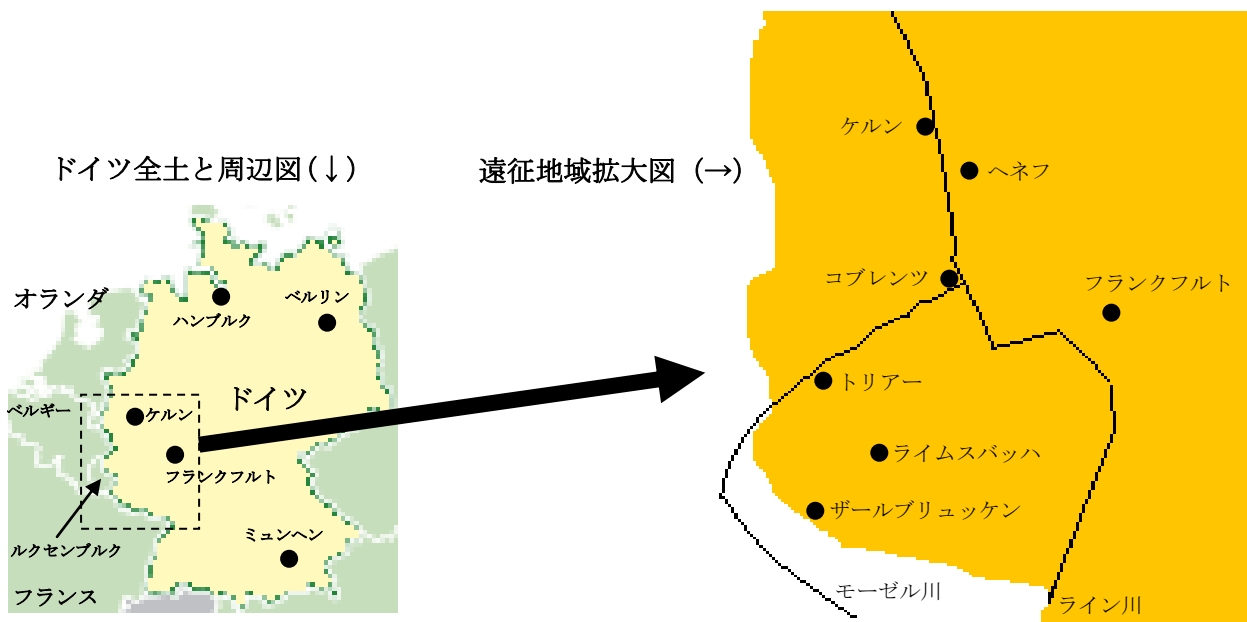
ドイツ全土と周辺図（↓）

遠征地域拡大図（→）

オランダ
ハンブルク
ベルリン
ドイツ
ベルギー
ケルン
フランクフルト
ルクセンブルク
ミュンヘン
フランス

ケルン
ヘネフ
コブレンツ
フランクフルト
トリアー
ライムスバッハ
ザールブリュッケン
モーゼル川
ライン川